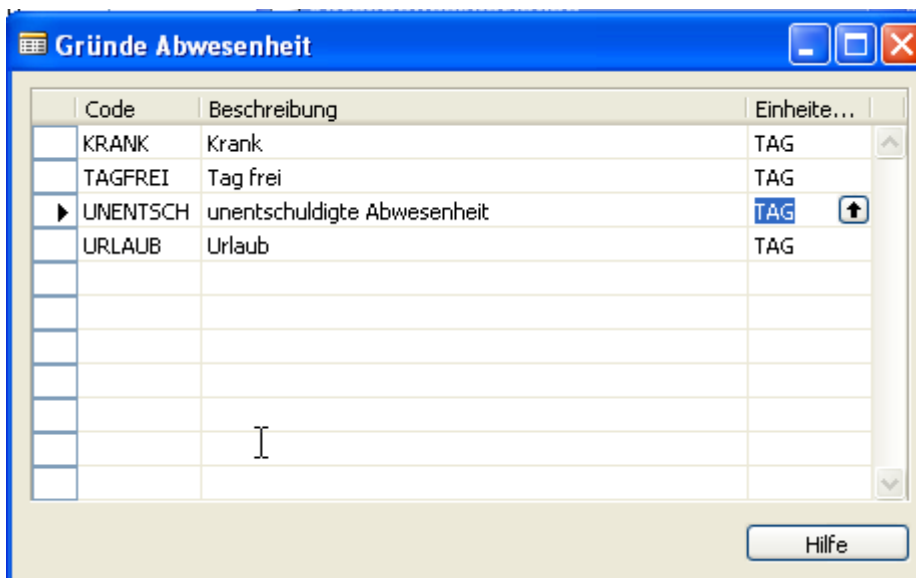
Gründe Abwesenheit

| Code | Beschreibung | Einheite... |
|---|---|---|
| KRANK | Krank | TAG |
| TAGFREI | Tag frei | TAG |
| UNENTSCH | unentschuldigte Abwesenheit | TAG |
| URLAUB | Urlaub | TAG |

Hilfe